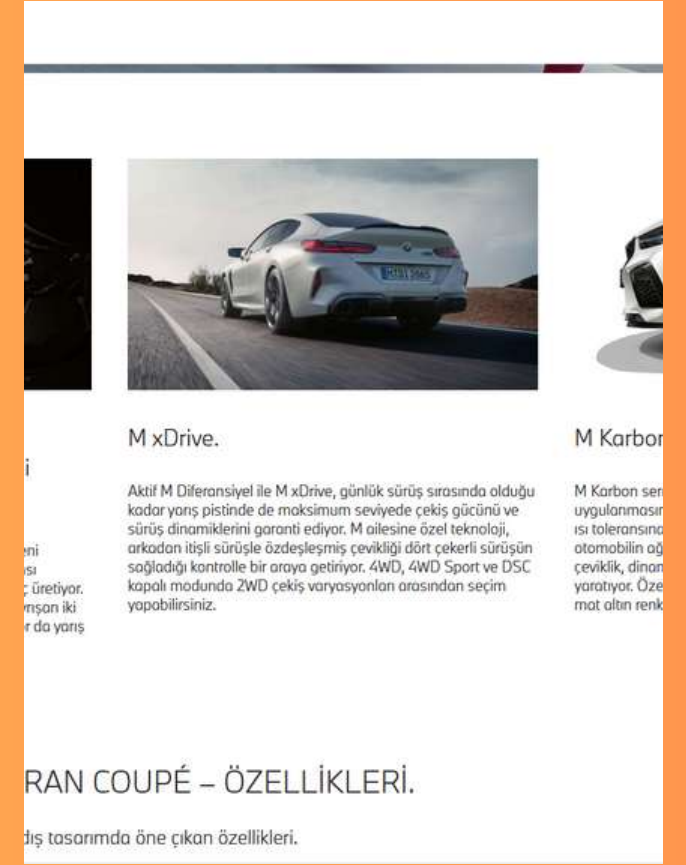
i

eni
ısı
; üretiyor.
rışan iki
r da yarış

M xDrive.

Aktif M Diferansiyel ile M xDrive, günlük sürüş sırasında olduğu kadar yarış pistinde de maksimum seviyede çekiş gücünü ve sürüş dinamiklerini garanti ediyor. M ailesine özel teknoloji, arkadan itişli sürüşle özdeşleşmiş çevikliği dört çekerli sürüşün sağladığı kontrolle bir araya getiriyor. 4WD, 4WD Sport ve DSC kapalı modunda 2WD çekiş varyasyonları arasından seçim yapabilirsiniz.

M Karbon

M Karbon ser
uygulanmasın
ısı toleransına
otomobilin ağ
çeviklik, dinam
yaratıyor. Öze
mat altın renk

RAN COUPÉ – ÖZELLİKLERİ.

dış tasarımda öne çıkan özellikleri.